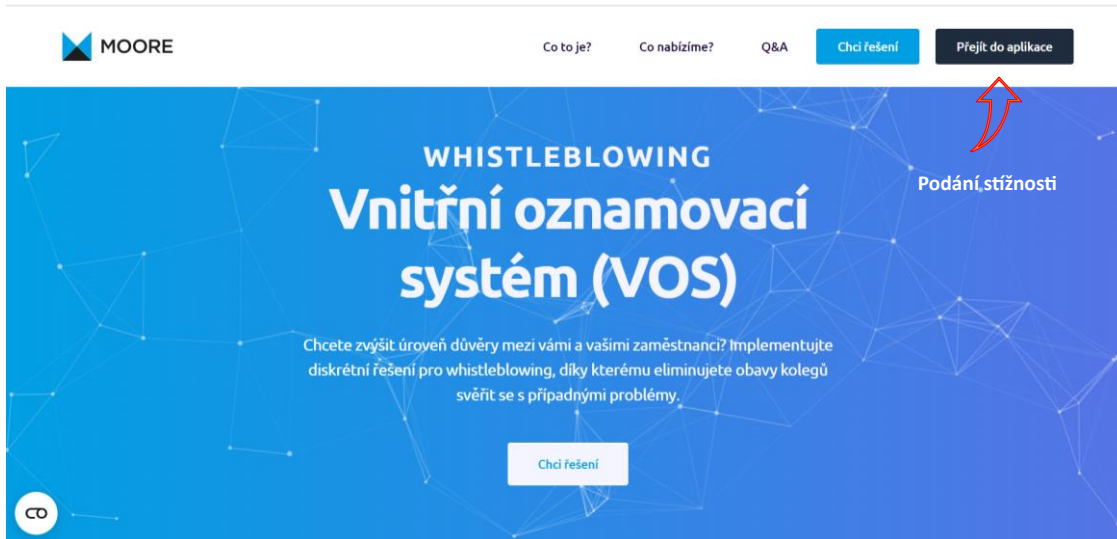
MOORE

Co to je? Co nabízíme? Q&A Chci řešení Přejít do aplikace

Podání stížnosti

WHISTLEBLOWING

Vnitřní oznamovací systém (VOS)

Chcete zvýšit úroveň důvěry mezi vámi a vašimi zaměstnanci? Implementujte diskrétní řešení pro whistleblowing, díky kterému eliminujete obavy kolegů svěřit se s případnými problémy.

Chci řešení